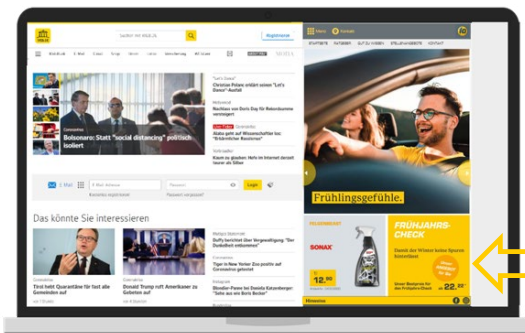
Registrieren

Coronavirus
Bolsonaro: Statt "social distancing" politisch isoliert

"Let's Dance"
Christian Polanc erklärt seinen "Let's Dance"-Ausfall

Reitersport
Nachlass von Boris Day für Reitersbumme versteigert

Aldatia geht auf Wissenschaftler los: "Erbärmliche Reisende"

Kaum zu glauben: Hefte im Internet derzeit sehr gefragt

E-Mail
Login

Das könnte Sie interessieren

Coronavirus
Tirol hebt Quarantäne für fast alle Gemeinden auf

Coronavirus
Donald Trump ruft Amerikaner zu Geduld auf

Duffy berichtet über Vergewaltigung: "Der Dunkelheit entkommen"

Coronavirus
Tiger in New Yorker Zoo positiv auf Coronavirus getestet

Blondien-Panne bei Donald Katzenberger: "Sehe aus wie Boris Becker"

Frühlingsgefühle.

SONAX

12,99

FRÜHJAHRS-CHECK

Damit der Winter keine Spuren hinterlässt!

22,99